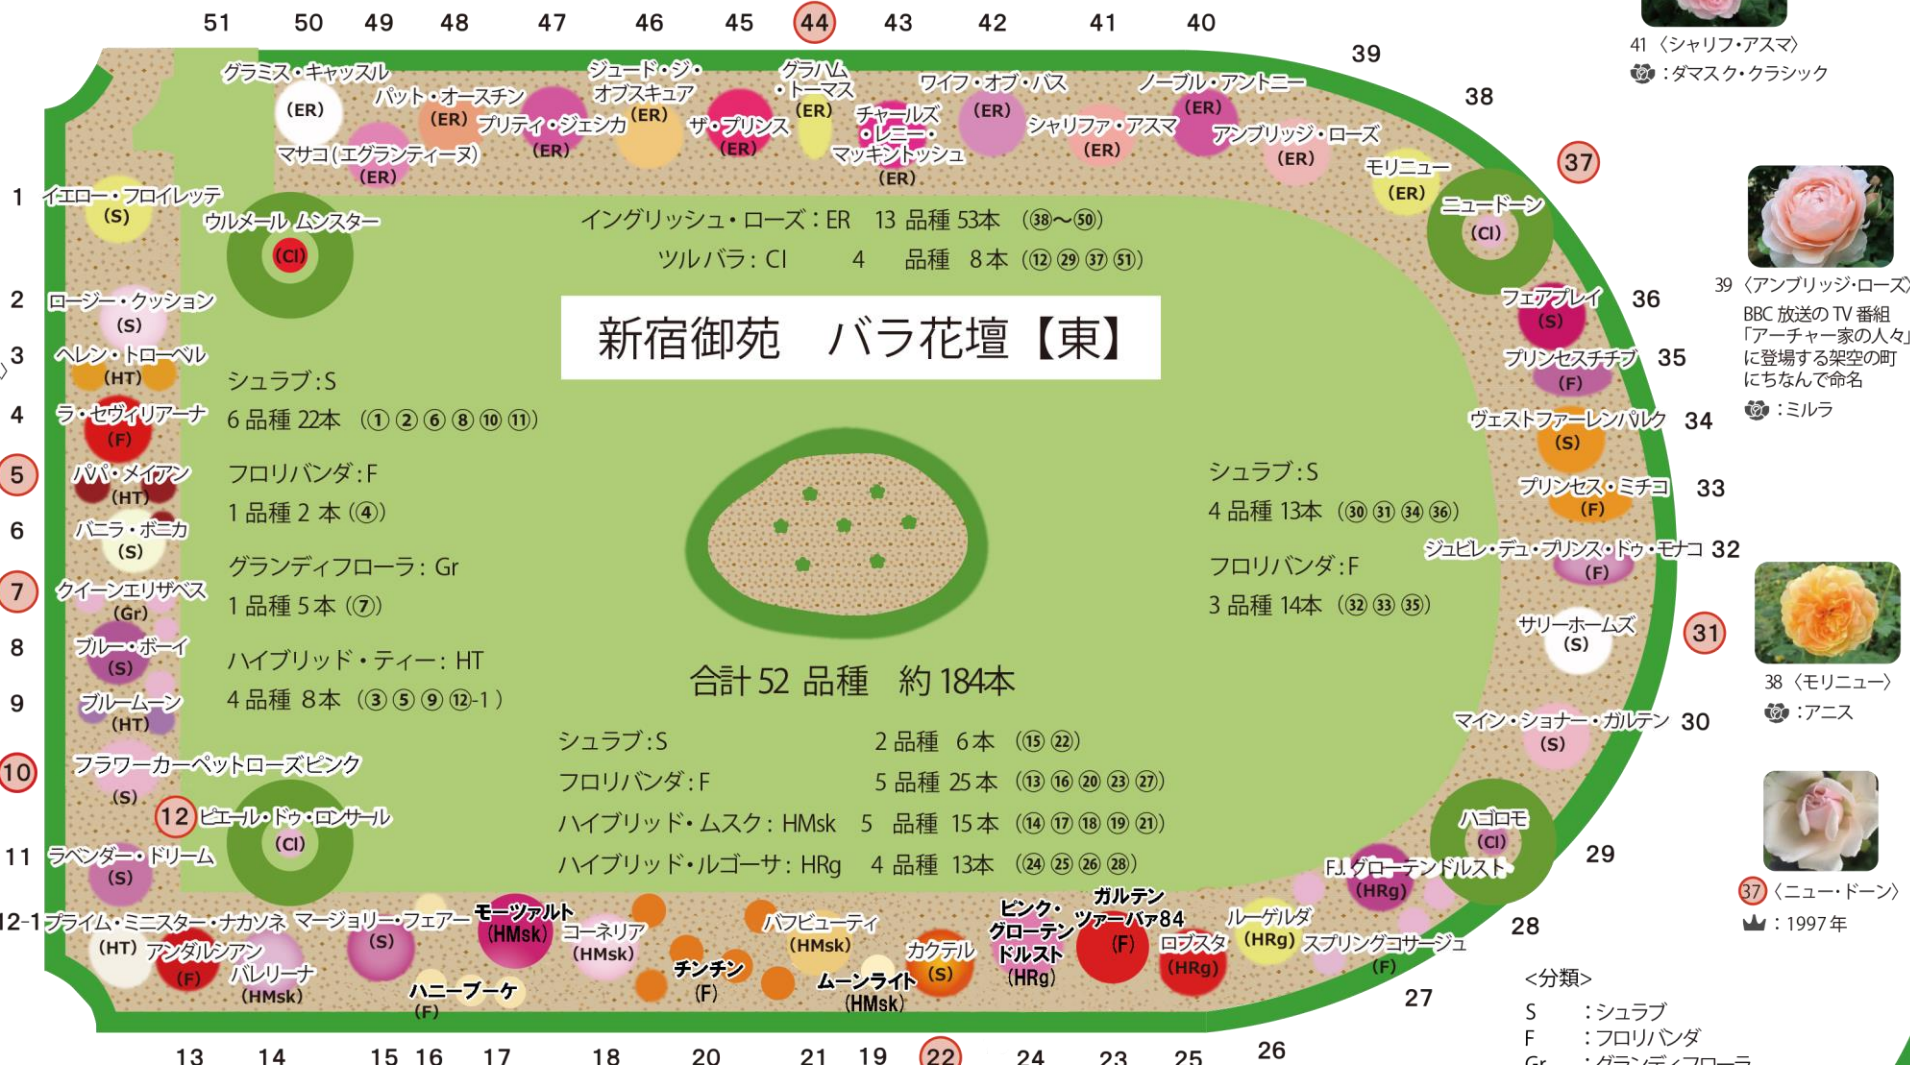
51 50 49 48 47 46 45 44 43 42 41 40

39 38 37 36 35 34 33 32 31 30 29 28 27 26

1 2 3 4 5 6 7 8 9 10 11 12-1

13 14 15 16 17 18 20 21 19 22 24 23 25

グラミス・キャッスル (ER)
パット・オースチン (ER)
マサコ(エグランティーヌ) (ER)
プリティ・ジェシカ (ER)
ジュード・ジ・オブスキュア (ER)
ザ・プリンス (ER)
グラハム・トーマス (ER)
チャールズ・レニー・マッキントッシュ (ER)
ワイフ・オブ・バス (ER)
シャリファ・アスマ (ER)
ノーブル・アントニー (ER)
アンブリッジ・ローズ (ER)
モリニュー (ER)
ニュードーン (Cl)
フェアブレイ (S)
プリンセスチチブ (F)
ヴェストファーレンパルク (S)
プリンセス・ミチコ (F)
ジュビレ・デュ・プリンス・ドゥ・モナコ (F)
サリーホームズ (S)
マイン・ショナー・ガルテン (S)
ハゴロモ (Cl)
F.J.グローテンドルスト (HRg)
ルーゲルダ (HRg)
スプリングコサージュ (F)
ロブスタ (HRg)
ガルテンツァーバァ84 (F)
ピンク・グローテンドルスト (HRg)
カクテル (S)
ムーンライト (HMsk)
バフビューティ (HMsk)
チンチン (F)
コーネリア (HMsk)
モーツァルト (HMsk)
ハニーブーケ (F)
マージョリー・フェアー (S)
バレリーナ (HMsk)
アンダルシアン (F)
プライム・ミニスター・ナカソネ (HT)
ラベンダー・ドリーム (S)
ピエール・ドゥ・ロンサール (Cl)
フラワーカーペットローズピンク (S)
ブルームーン (HT)
ブルー・ボーイ (S)
クイーンエリザベス (Gr)
バニラ・ボニカ (S)
パパ・メイアン (HT)
ラ・セヴィリアーナ (F)
ヘレン・トローベル (HT)
ロージー・クッション (S)
イエロー・フロイレッテ (S)
ウルメール ムンスター (Cl)

イングリッシュ・ローズ：ER 13 品種 53本 (㊳〜㊿)
ツルバラ：Cl 4 品種 8本 (⑫㉙㊲51)

新宿御苑 バラ花壇【東】

シュラブ：S
6 品種 22本 (①②⑥⑧⑩⑪)

フロリバンダ：F
1 品種 2 本 (④)

グランディフローラ：Gr
1 品種 5本 (⑦)

ハイブリッド・ティー：HT
4 品種 8本 (③⑤⑨⑫-1)

シュラブ：S
4 品種 13本 (㉚㉛㉞㊱)

フロリバンダ：F
3 品種 14本 (㉜㉝㉟)

合計 52 品種 約 184本

シュラブ：S 2 品種 6本 (⑮㉒)
フロリバンダ：F 5 品種 25本 (⑬⑯⑳㉓㉗)
ハイブリッド・ムスク：HMsk 5 品種 15本 (⑭⑰⑱⑲㉑)
ハイブリッド・ルゴーサ：HRg 4 品種 13本 (㉔㉕㉖㉘)

41〈シャリフ・アスマ〉
：ダマスク・クラシック

39〈アンブリッジ・ローズ〉
BBC 放送の TV 番組「アーチャー家の人々」に登場する架空の町にちなんで命名
：ミルラ

38〈モリニュー〉
：アニス

37〈ニュー・ドーン〉
：1997年

<分類>
S ：シュラブ
F ：フロリバンダ
Gr ：グランディフローラ